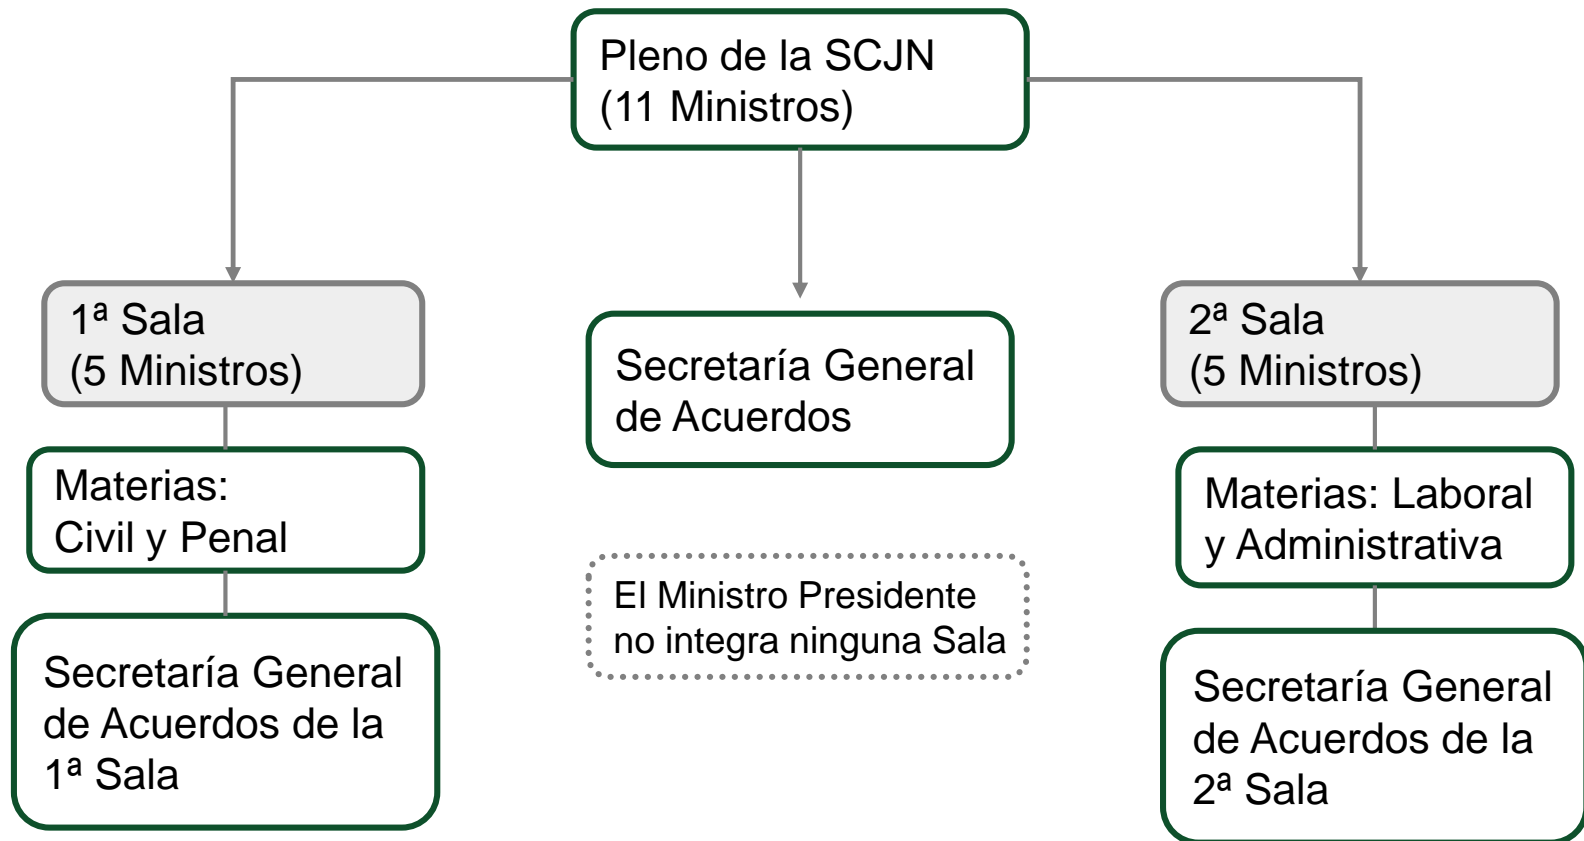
Pleno de la SCJN
(11 Ministros)

1ª Sala
(5 Ministros)

Materias:
Civil y Penal

Secretaría General de Acuerdos de la 1ª Sala

Secretaría General de Acuerdos

El Ministro Presidente no integra ninguna Sala

2ª Sala
(5 Ministros)

Materias: Laboral y Administrativa

Secretaría General de Acuerdos de la 2ª Sala